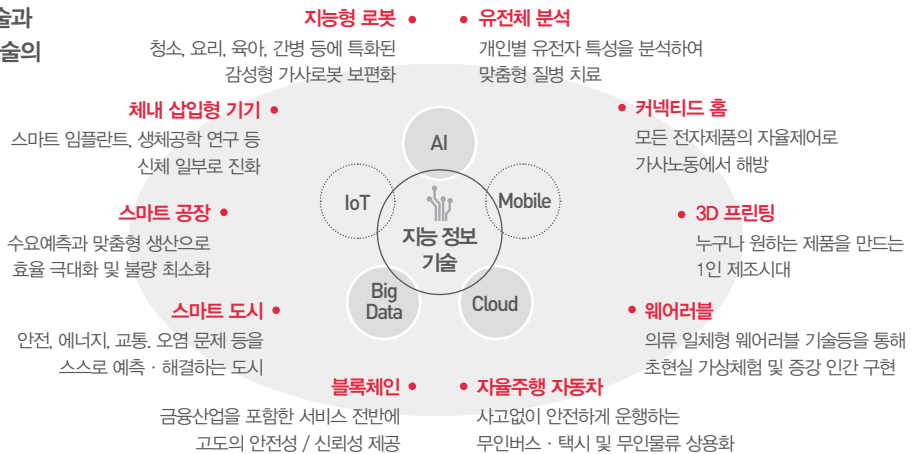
술과
술의

지능형 로봇
청소, 요리, 육아, 간병 등에 특화된 감성형 가사로봇 보편화

유전체 분석
개인별 유전자 특성을 분석하여 맞춤형 질병 치료

체내 삽입형 기기
스마트 임플란트, 생체공학 연구 등 신체 일부로 진화

커넥티드 홈
모든 전자제품의 자율제어로 가사노동에서 해방

스마트 공장
수요예측과 맞춤형 생산으로 효율 극대화 및 불량 최소화

3D 프린팅
누구나 원하는 제품을 만드는 1인 제조시대

스마트 도시
안전, 에너지, 교통, 오염 문제 등을 스스로 예측 · 해결하는 도시

웨어러블
의류 일체형 웨어러블 기술등을 통해 초현실 가상체험 및 증강 인간 구현

블록체인
금융산업을 포함한 서비스 전반에 고도의 안전성 / 신뢰성 제공

자율주행 자동차
사고없이 안전하게 운행하는 무인버스 · 택시 및 무인물류 상용화

AI
IoT
Mobile
지능 정보 기술
Big Data
Cloud